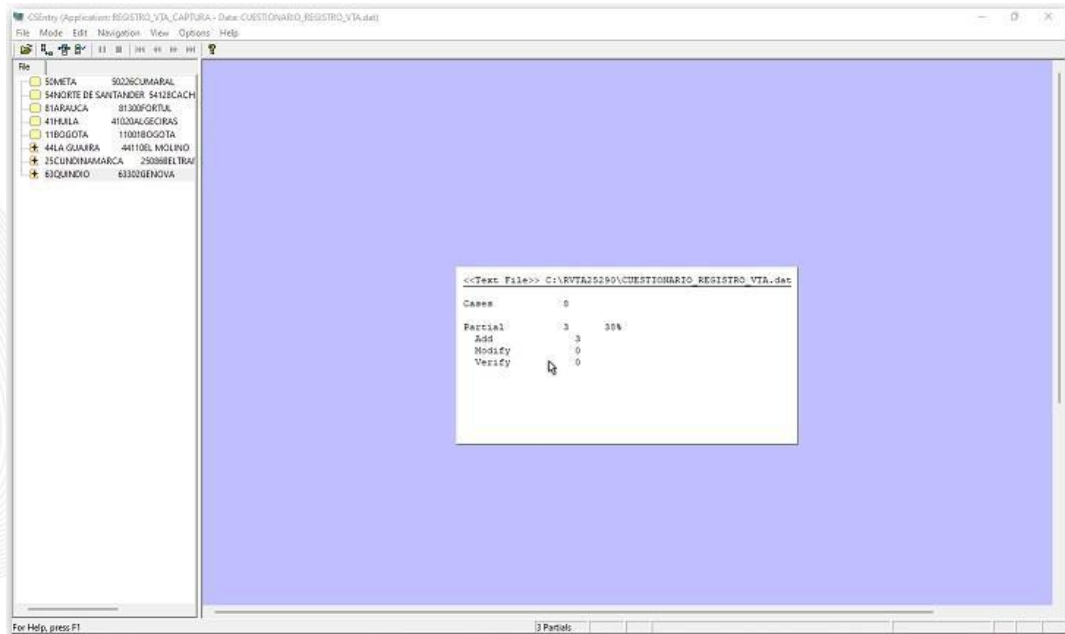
CSEntry (Application: REGISTRO_VTA_CAPTURA - Data: CUESTIONARIO_REGISTRO_VTA.dat)

File Mode Edit Navigation View Options Help

File

50META 50226CUMARAL
54NORTE DE SANTANDER 54128CACH
81ARAUCA 81300FORTUL
41HUILA 41020ALGECIRAS
11BOGOTA 11001BOGOTA
44LA GUAJIRA 44110EL MOLINO
25CUNDINAMARCA 25086BELTRAI
63QUINDIO 63302GENOVA

<<Text File>> C:\RVTA25290\CUESTIONARIO_REGISTRO_VTA.dat

Cases 8

Partial 3 38%
Add 3
Modify 0
Verify 0

For Help, press F1

3 Partials